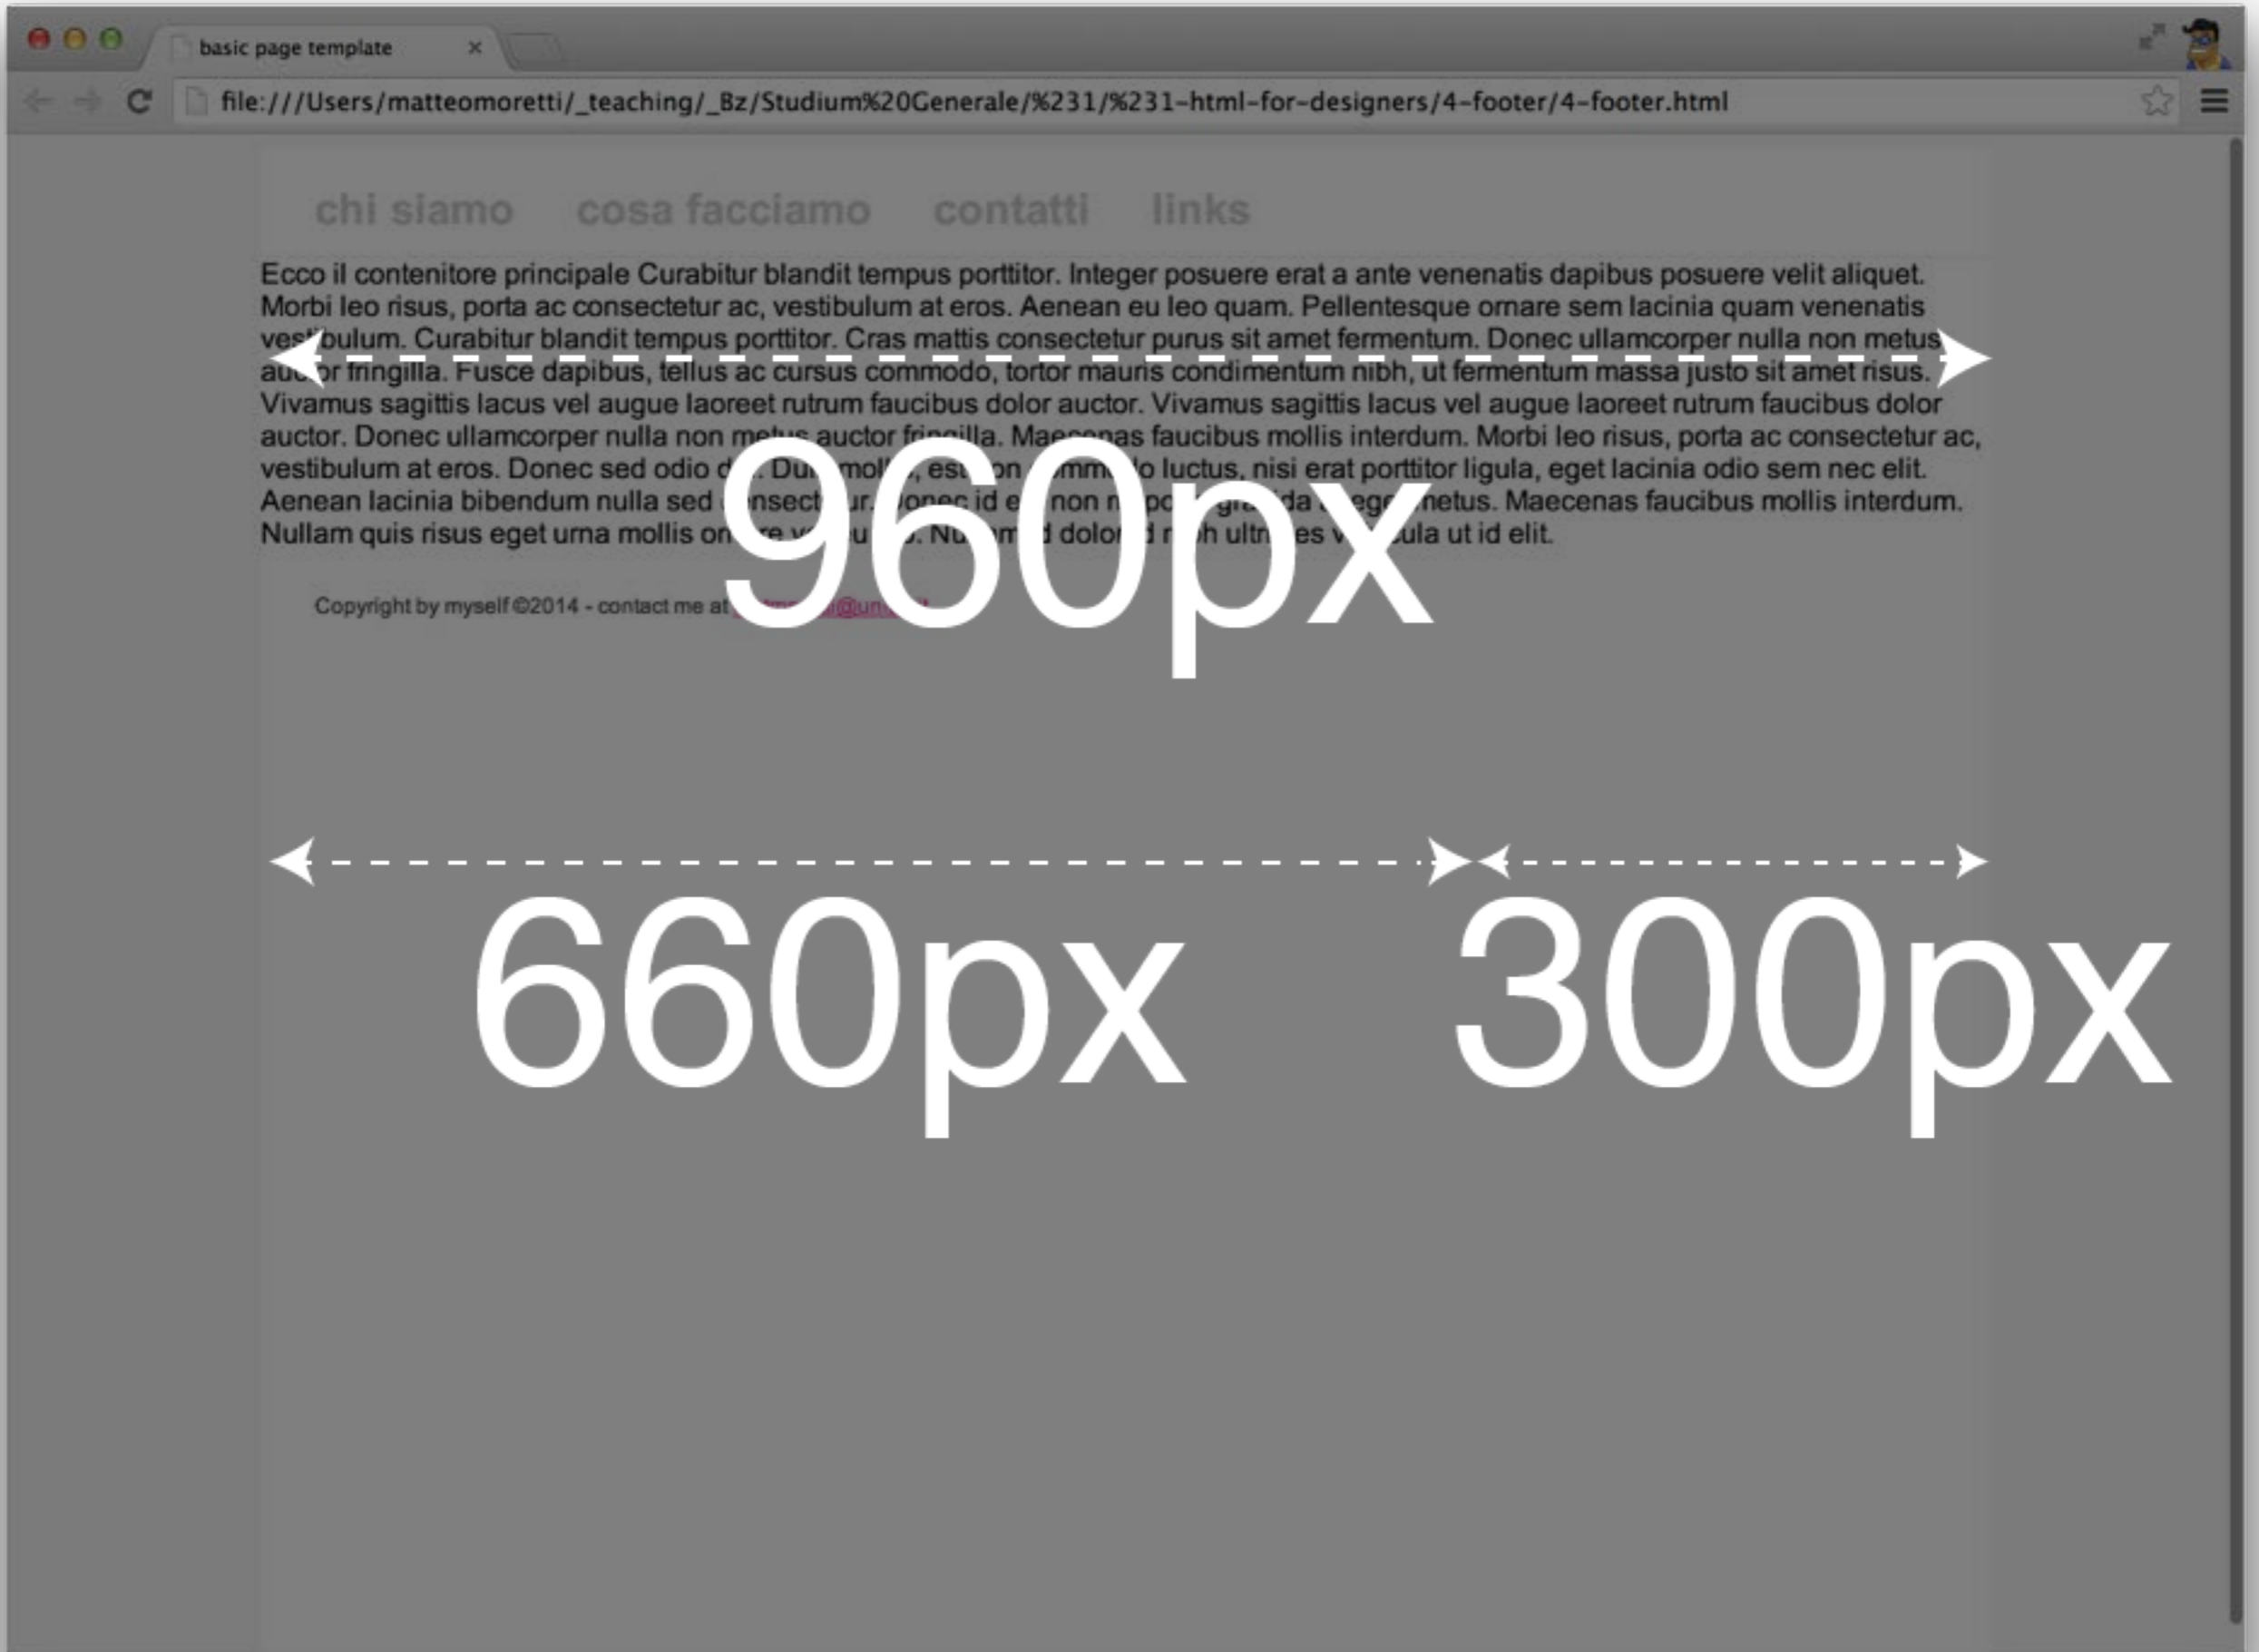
basic page template ×

file:///Users/matteomoretti/_teaching/_Bz/Studium%20Generale/%231/%231-html-for-designers/4-footer/4-footer.html

chi siamo cosa facciamo contatti links

Ecco il contenitore principale Curabitur blandit tempus porttitor. Integer posuere erat a ante venenatis dapibus posuere velit aliquet. Morbi leo risus, porta ac consectetur ac, vestibulum at eros. Aenean eu leo quam. Pellentesque ornare sem lacinia quam venenatis ves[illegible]bulum. Curabitur blandit tempus porttitor. Cras mattis consectetur purus sit amet fermentum. Donec ullamcorper nulla non metus au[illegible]or fringilla. Fusce dapibus, tellus ac cursus commodo, tortor mauris condimentum nibh, ut fermentum massa justo sit amet risus. Vivamus sagittis lacus vel augue laoreet rutrum faucibus dolor auctor. Vivamus sagittis lacus vel augue laoreet rutrum faucibus dolor auctor. Donec ullamcorper nulla non me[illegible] auctor fringilla. Mae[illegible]nas faucibus mollis interdum. Morbi leo risus, porta ac consectetur ac, vestibulum at eros. Donec sed odio d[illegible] Du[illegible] moll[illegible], es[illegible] non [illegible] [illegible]o luctus, nisi erat porttitor ligula, eget lacinia odio sem nec elit. Aenean lacinia bibendum nulla sed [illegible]nsect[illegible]ur. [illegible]onec id e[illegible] non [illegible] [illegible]po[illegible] gr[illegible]da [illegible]ege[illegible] metus. Maecenas faucibus mollis interdum. Nullam quis risus eget urna mollis or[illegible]re v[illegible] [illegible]u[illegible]. Nu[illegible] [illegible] dolor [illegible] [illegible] r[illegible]h ultr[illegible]es v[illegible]cula ut id elit.

Copyright by myself ©2014 - contact me at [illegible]@un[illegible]

960px

660px

300px